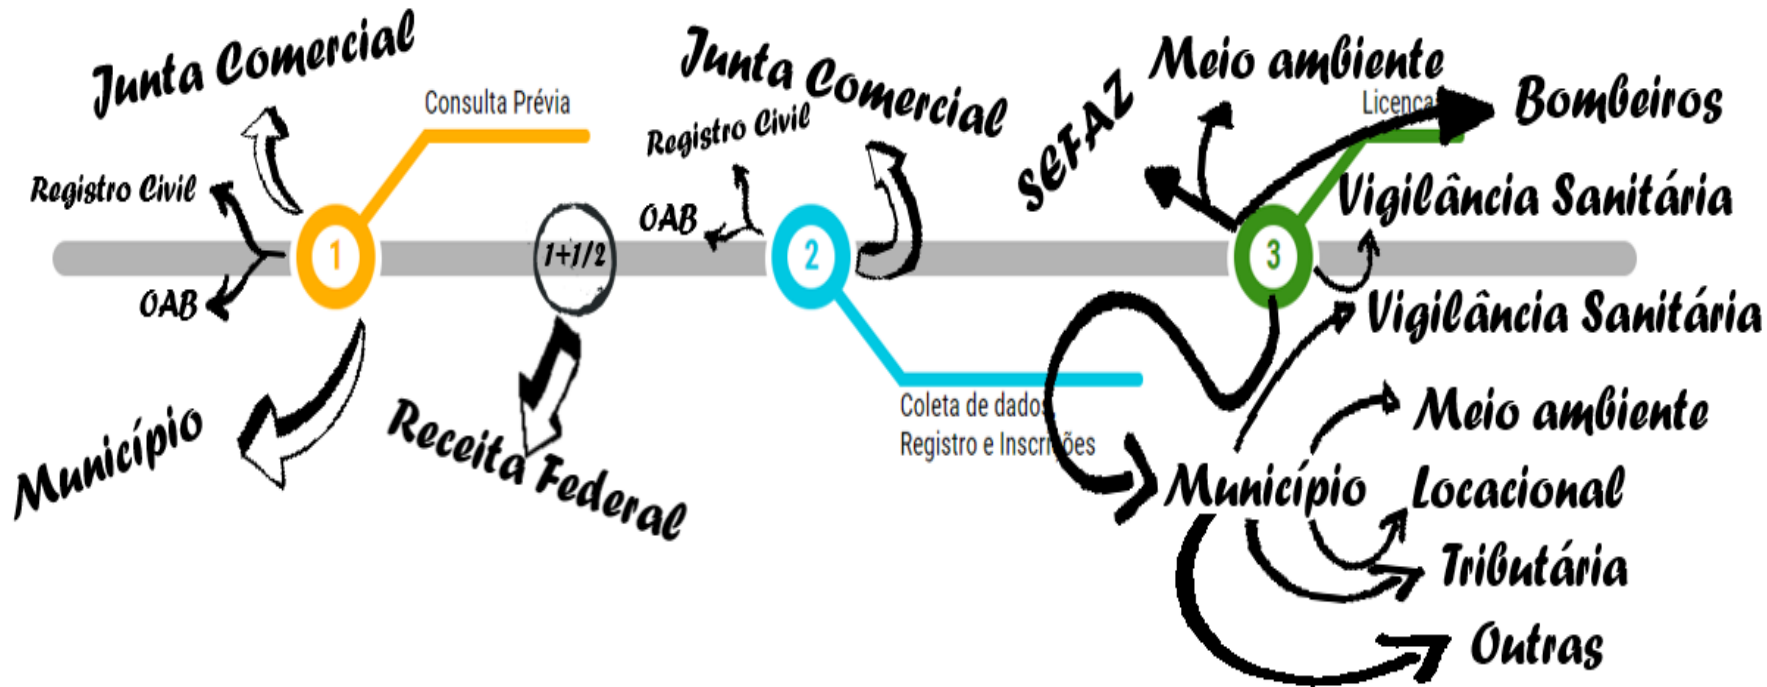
Junta Comercial
Consulta Prévia
Registro Civil
1
OAB
Município
1+1/2
Receita Federal
Junta Comercial
Registro Civil
OAB
2
Coleta de dados
Registro e Inscr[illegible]ões
SEFAZ
Meio ambiente
Licenca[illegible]
Bombeiros
Vigilância Sanitária
3
Vigilância Sanitária
Meio ambiente
Município
Locacional
Tributária
Outras